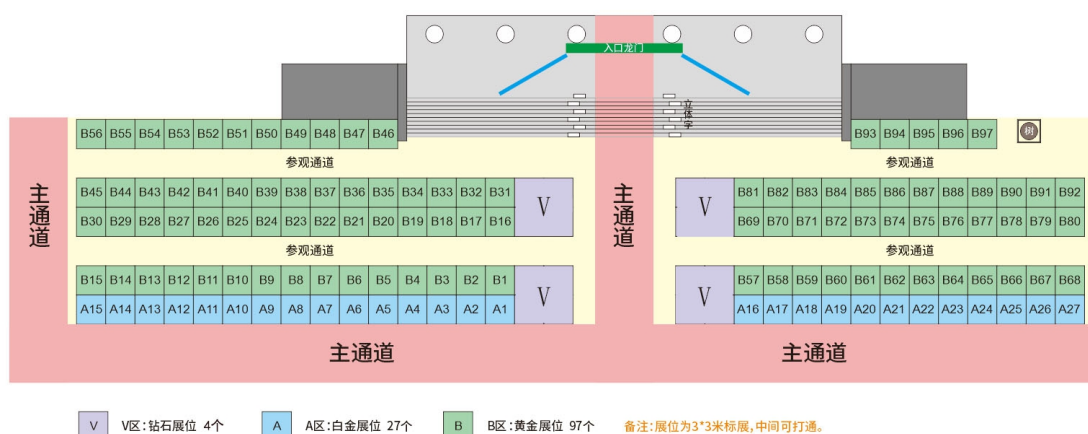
入口龙门

立体字

| B56 | B55 | B54 | B53 | B52 | B51 | B50 | B49 | B48 | B47 | B46 |
|---|---|---|---|---|---|---|---|---|---|---|

| B93 | B94 | B95 | B96 | B97 |
|---|---|---|---|---|

树

参观通道

参观通道

主通道

| B45 | B44 | B43 | B42 | B41 | B40 | B39 | B38 | B37 | B36 | B35 | B34 | B33 | B32 | B31 | V |
|---|---|---|---|---|---|---|---|---|---|---|---|---|---|---|---|
| B30 | B29 | B28 | B27 | B26 | B25 | B24 | B23 | B22 | B21 | B20 | B19 | B18 | B17 | B16 | |

主通道

| V | B81 | B82 | B83 | B84 | B85 | B86 | B87 | B88 | B89 | B90 | B91 | B92 |
|---|---|---|---|---|---|---|---|---|---|---|---|---|
| | B69 | B70 | B71 | B72 | B73 | B74 | B75 | B76 | B77 | B78 | B79 | B80 |

参观通道

参观通道

| B15 | B14 | B13 | B12 | B11 | B10 | B9 | B8 | B7 | B6 | B5 | B4 | B3 | B2 | B1 | V |
|---|---|---|---|---|---|---|---|---|---|---|---|---|---|---|---|
| A15 | A14 | A13 | A12 | A11 | A10 | A9 | A8 | A7 | A6 | A5 | A4 | A3 | A2 | A1 | |

| V | B57 | B58 | B59 | B60 | B61 | B62 | B63 | B64 | B65 | B66 | B67 | B68 |
|---|---|---|---|---|---|---|---|---|---|---|---|---|
| | A16 | A17 | A18 | A19 | A20 | A21 | A22 | A23 | A24 | A25 | A26 | A27 |

主通道

主通道

V V区：钻石展位 4个
A A区：白金展位 27个
B B区：黄金展位 97个
备注：展位为3*3米标展，中间可打通。